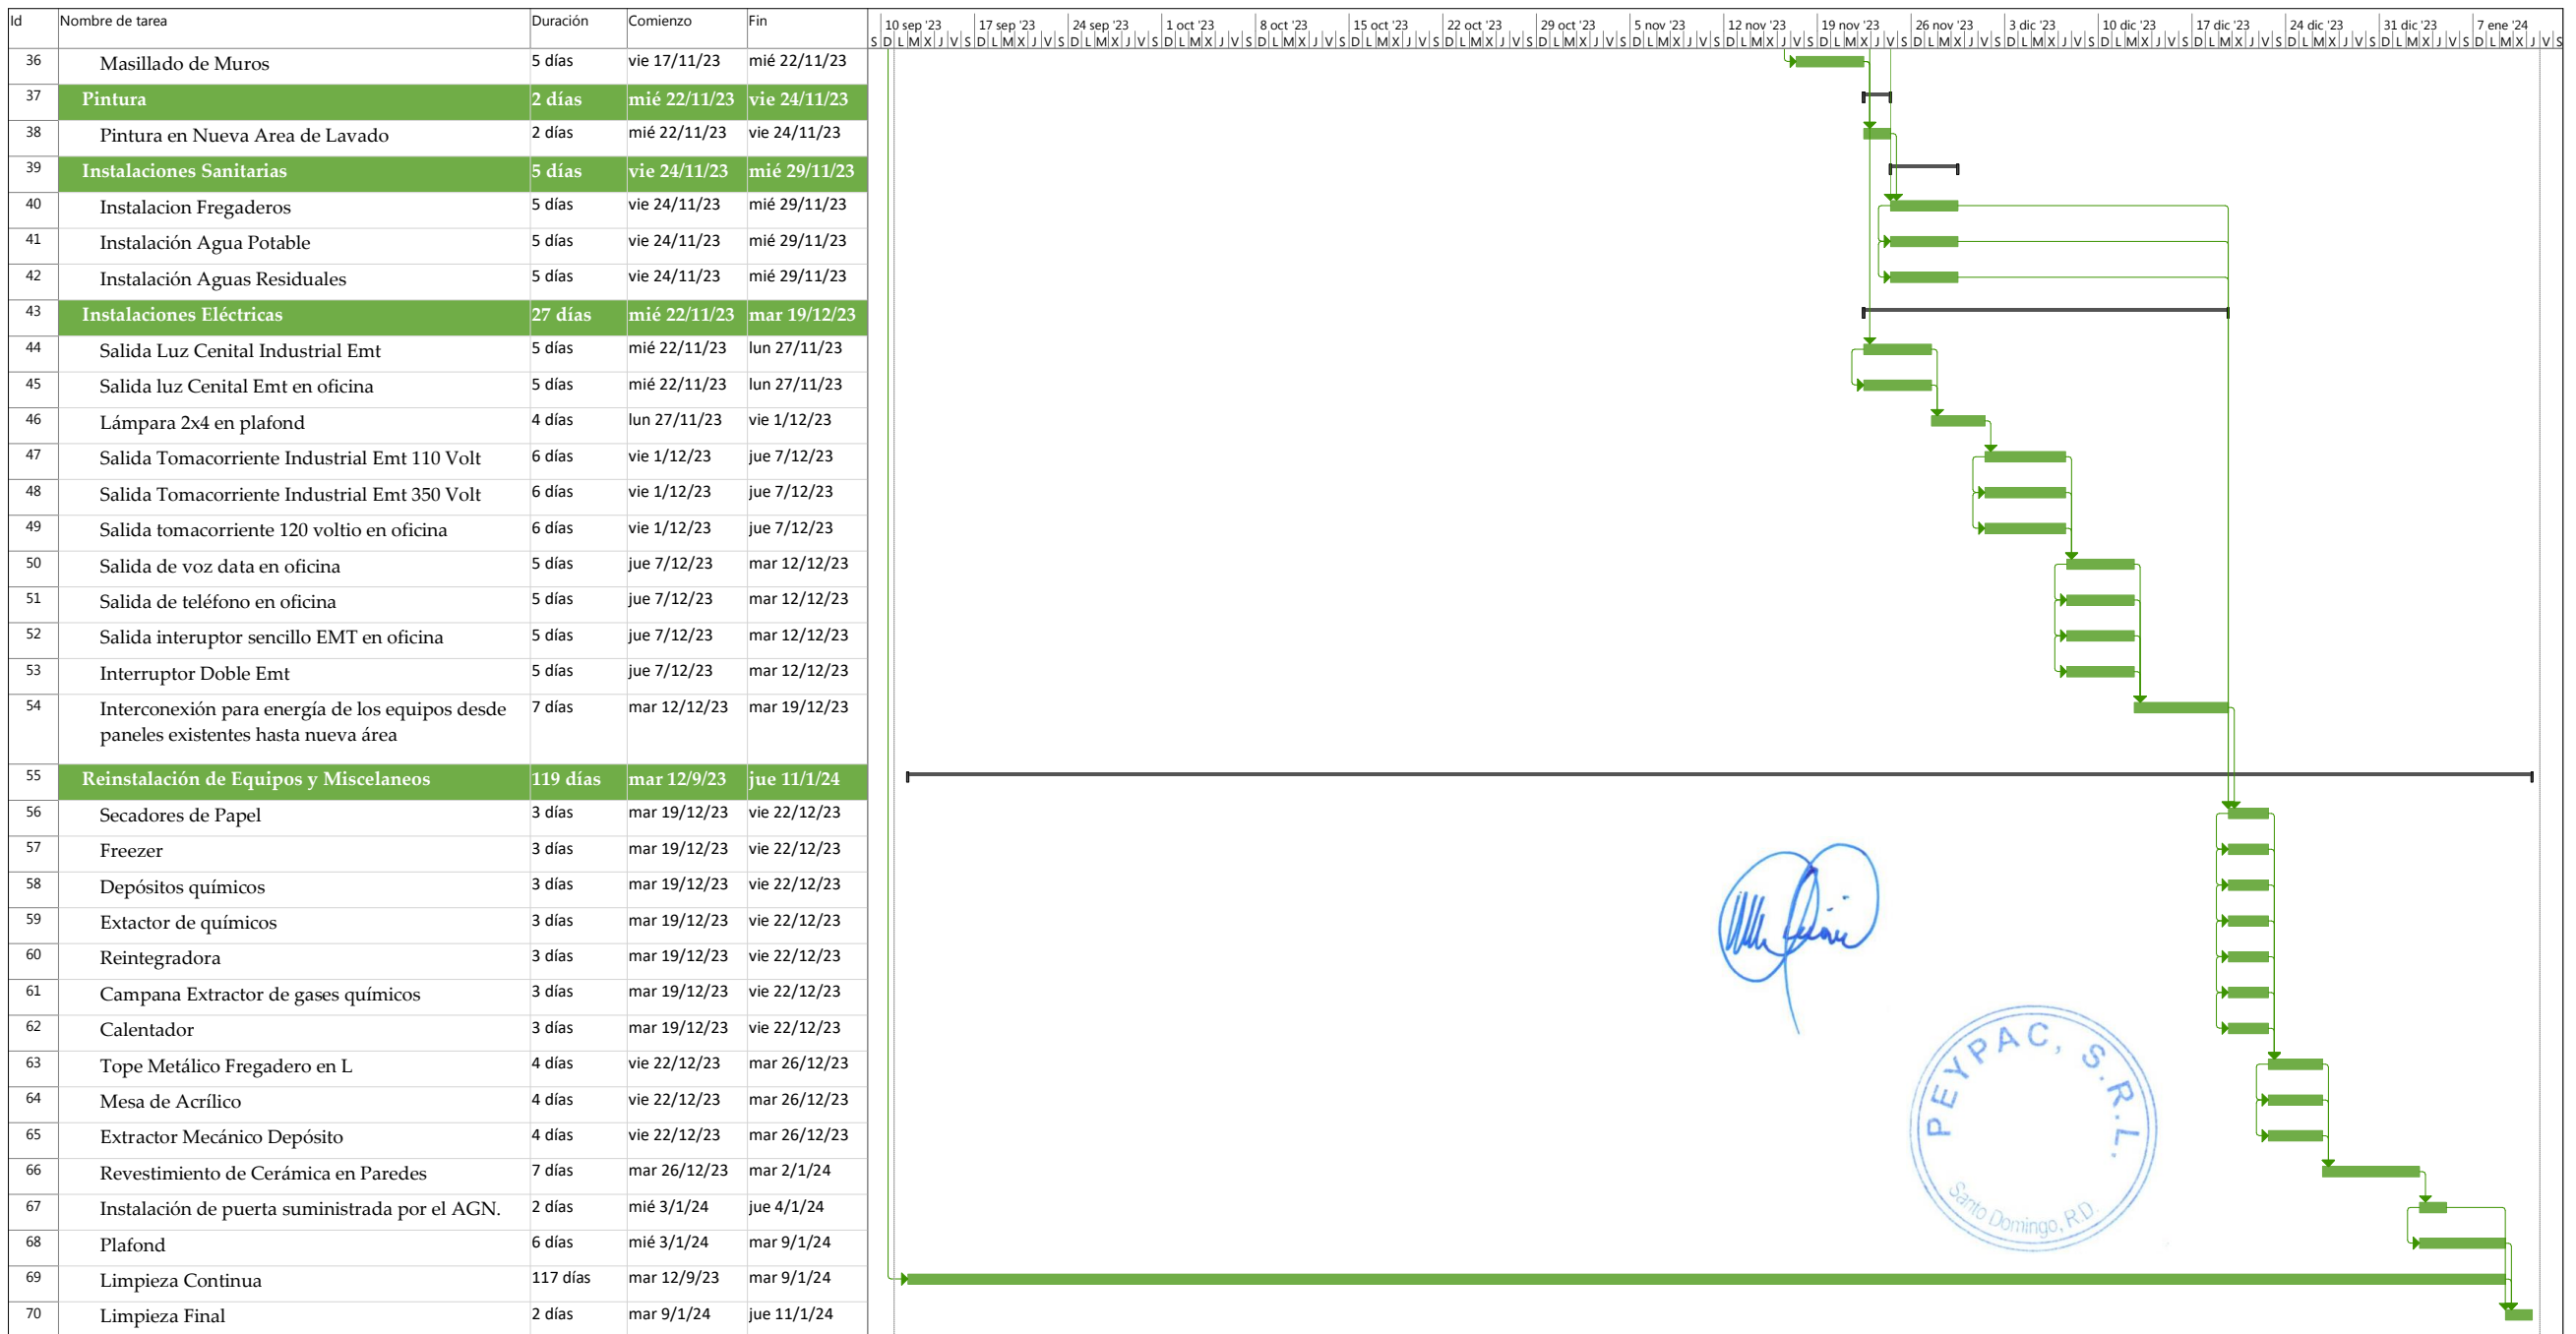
| Id | Nombre de tarea | Duración | Comienzo | Fin |
|---|---|---|---|---|
| 36 | Masillado de Muros | 5 días | vie 17/11/23 | mié 22/11/23 |
| 37 | Pintura | 2 días | mié 22/11/23 | vie 24/11/23 |
| 38 | Pintura en Nueva Area de Lavado | 2 días | mié 22/11/23 | vie 24/11/23 |
| 39 | Instalaciones Sanitarias | 5 días | vie 24/11/23 | mié 29/11/23 |
| 40 | Instalacion Fregaderos | 5 días | vie 24/11/23 | mié 29/11/23 |
| 41 | Instalación Agua Potable | 5 días | vie 24/11/23 | mié 29/11/23 |
| 42 | Instalación Aguas Residuales | 5 días | vie 24/11/23 | mié 29/11/23 |
| 43 | Instalaciones Eléctricas | 27 días | mié 22/11/23 | mar 19/12/23 |
| 44 | Salida Luz Cenital Industrial Emt | 5 días | mié 22/11/23 | lun 27/11/23 |
| 45 | Salida luz Cenital Emt en oficina | 5 días | mié 22/11/23 | lun 27/11/23 |
| 46 | Lámpara 2x4 en plafond | 4 días | lun 27/11/23 | vie 1/12/23 |
| 47 | Salida Tomacorriente Industrial Emt 110 Volt | 6 días | vie 1/12/23 | jue 7/12/23 |
| 48 | Salida Tomacorriente Industrial Emt 350 Volt | 6 días | vie 1/12/23 | jue 7/12/23 |
| 49 | Salida tomacorriente 120 voltio en oficina | 6 días | vie 1/12/23 | jue 7/12/23 |
| 50 | Salida de voz data en oficina | 5 días | jue 7/12/23 | mar 12/12/23 |
| 51 | Salida de teléfono en oficina | 5 días | jue 7/12/23 | mar 12/12/23 |
| 52 | Salida interuptor sencillo EMT en oficina | 5 días | jue 7/12/23 | mar 12/12/23 |
| 53 | Interruptor Doble Emt | 5 días | jue 7/12/23 | mar 12/12/23 |
| 54 | Interconexión para energía de los equipos desde paneles existentes hasta nueva área | 7 días | mar 12/12/23 | mar 19/12/23 |
| 55 | Reinstalación de Equipos y Miscelaneos | 119 días | mar 12/9/23 | jue 11/1/24 |
| 56 | Secadores de Papel | 3 días | mar 19/12/23 | vie 22/12/23 |
| 57 | Freezer | 3 días | mar 19/12/23 | vie 22/12/23 |
| 58 | Depósitos químicos | 3 días | mar 19/12/23 | vie 22/12/23 |
| 59 | Extactor de químicos | 3 días | mar 19/12/23 | vie 22/12/23 |
| 60 | Reintegradora | 3 días | mar 19/12/23 | vie 22/12/23 |
| 61 | Campana Extractor de gases químicos | 3 días | mar 19/12/23 | vie 22/12/23 |
| 62 | Calentador | 3 días | mar 19/12/23 | vie 22/12/23 |
| 63 | Tope Metálico Fregadero en L | 4 días | vie 22/12/23 | mar 26/12/23 |
| 64 | Mesa de Acrílico | 4 días | vie 22/12/23 | mar 26/12/23 |
| 65 | Extractor Mecánico Depósito | 4 días | vie 22/12/23 | mar 26/12/23 |
| 66 | Revestimiento de Cerámica en Paredes | 7 días | mar 26/12/23 | mar 2/1/24 |
| 67 | Instalación de puerta suministrada por el AGN. | 2 días | mié 3/1/24 | jue 4/1/24 |
| 68 | Plafond | 6 días | mié 3/1/24 | mar 9/1/24 |
| 69 | Limpieza Continua | 117 días | mar 12/9/23 | mar 9/1/24 |
| 70 | Limpieza Final | 2 días | mar 9/1/24 | jue 11/1/24 |

10 sep '23 | 17 sep '23 | 24 sep '23 | 1 oct '23 | 8 oct '23 | 15 oct '23 | 22 oct '23 | 29 oct '23 | 5 nov '23 | 12 nov '23 | 19 nov '23 | 26 nov '23 | 3 dic '23 | 10 dic '23 | 17 dic '23 | 24 dic '23 | 31 dic '23 | 7 ene '24
S D L M X J V S D L M X J V S ...

PEYPAC, S.R.L.
Santo Domingo, R.D.